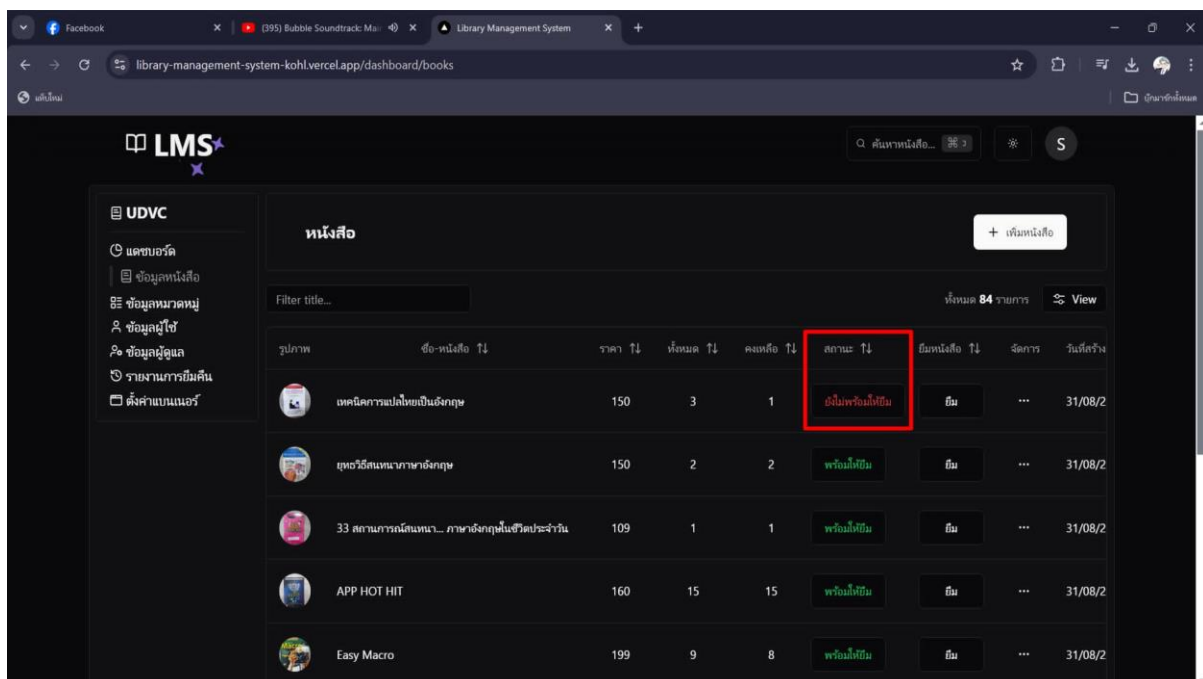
Facebook
(395) Bubble Soundtrack: Mai
Library Management System
library-management-system-kohl.vercel.app/dashboard/books
แท็บใหม่
บุ๊กมาร์กทั้งหมด

LMS
ค้นหาหนังสือ...
S

UDVC
แดชบอร์ด
ข้อมูลหนังสือ
ข้อมูลหมวดหมู่
ข้อมูลผู้ใช้
ข้อมูลผู้ดูแล
รายงานการยืมคืน
ตั้งค่าแบนเนอร์

หนังสือ
+ เพิ่มหนังสือ
Filter title...
ทั้งหมด 84 รายการ
View

| รูปภาพ | ชื่อ-หนังสือ ⇅ | ราคา ⇅ | ทั้งหมด ⇅ | คงเหลือ ⇅ | สถานะ ⇅ | ยืมหนังสือ ⇅ | จัดการ | วันที่สร้าง |
|---|---|---|---|---|---|---|---|---|
| | เทคนิคการแปลไทยเป็นอังกฤษ | 150 | 3 | 1 | ยังไม่พร้อมให้ยืม | ยืม | ... | 31/08/2 |
| | ยุทธวิธีสนทนาภาษาอังกฤษ | 150 | 2 | 2 | พร้อมให้ยืม | ยืม | ... | 31/08/2 |
| | 33 สถานการณ์สนทนา... ภาษาอังกฤษในชีวิตประจำวัน | 109 | 1 | 1 | พร้อมให้ยืม | ยืม | ... | 31/08/2 |
| | APP HOT HIT | 160 | 15 | 15 | พร้อมให้ยืม | ยืม | ... | 31/08/2 |
| | Easy Macro | 199 | 9 | 8 | พร้อมให้ยืม | ยืม | ... | 31/08/2 |